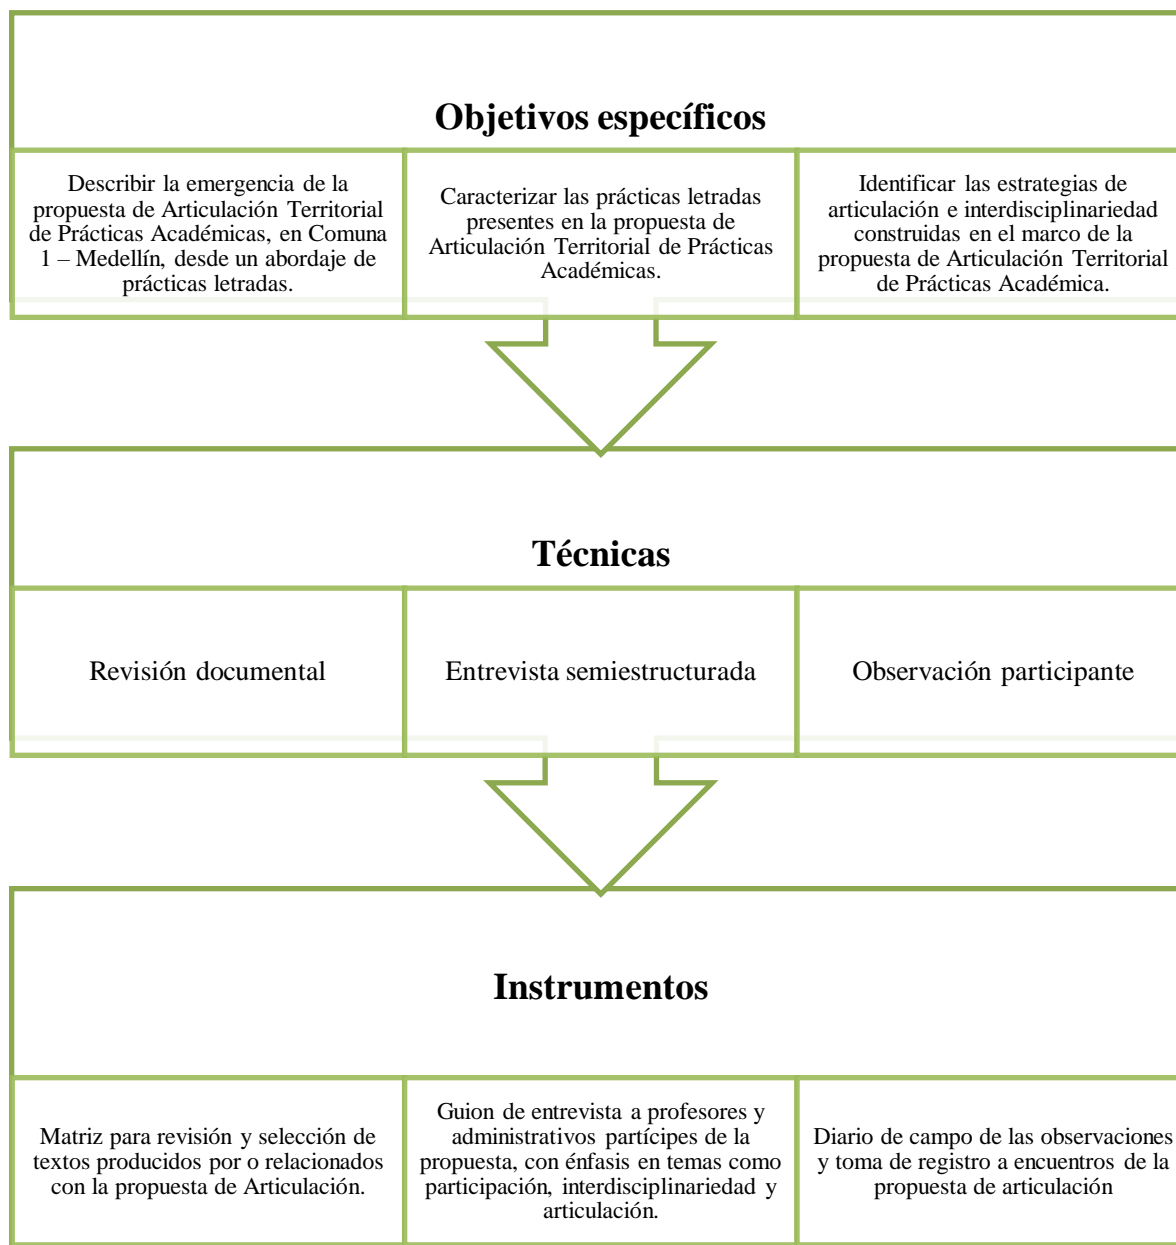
Objetivos específicos

Describir la emergencia de la propuesta de Articulación Territorial de Prácticas Académicas, en Comuna 1 – Medellín, desde un abordaje de prácticas letradas.

Caracterizar las prácticas letradas presentes en la propuesta de Articulación Territorial de Prácticas Académicas.

Identificar las estrategias de articulación e interdisciplinariedad construidas en el marco de la propuesta de Articulación Territorial de Prácticas Académica.

Técnicas

Revisión documental

Entrevista semiestructurada

Observación participante

Instrumentos

Matriz para revisión y selección de textos producidos por o relacionados con la propuesta de Articulación.

Guion de entrevista a profesores y administrativos partícipes de la propuesta, con énfasis en temas como participación, interdisciplinariedad y articulación.

Diario de campo de las observaciones y toma de registro a encuentros de la propuesta de articulación